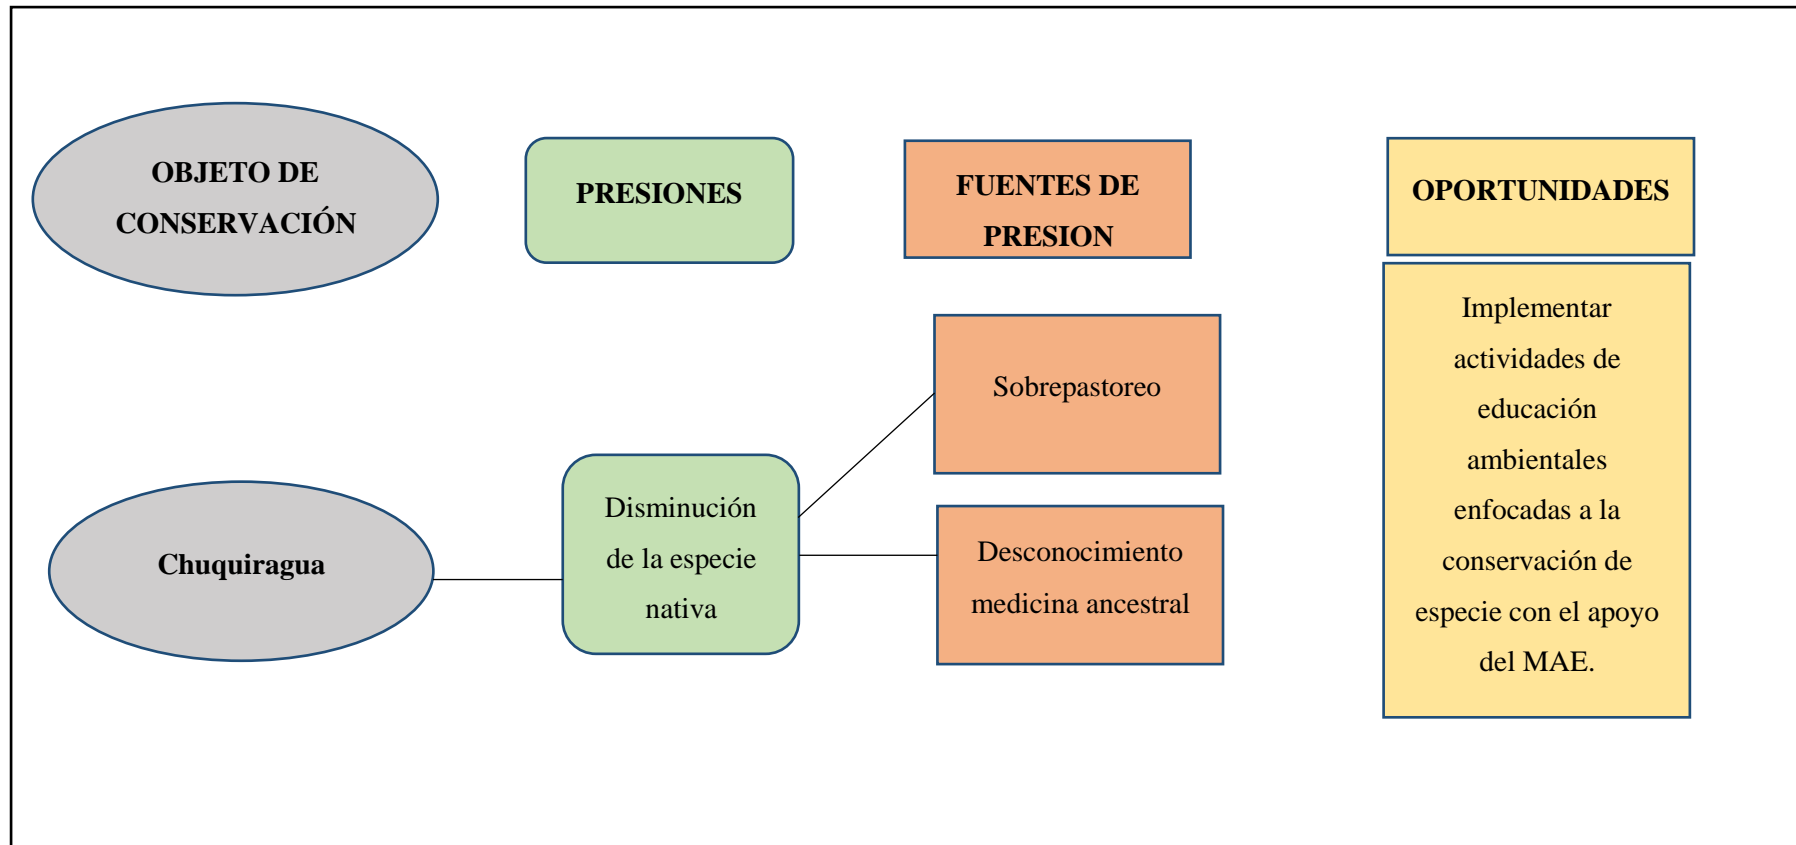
OBJETO DE CONSERVACIÓN

PRESIONES

FUENTES DE PRESION

OPORTUNIDADES

Implementar actividades de educación ambientales enfocadas a la conservación de especie con el apoyo del MAE.

Sobrepastoreo

Chuquiragua

Disminución de la especie nativa

Desconocimiento medicina ancestral